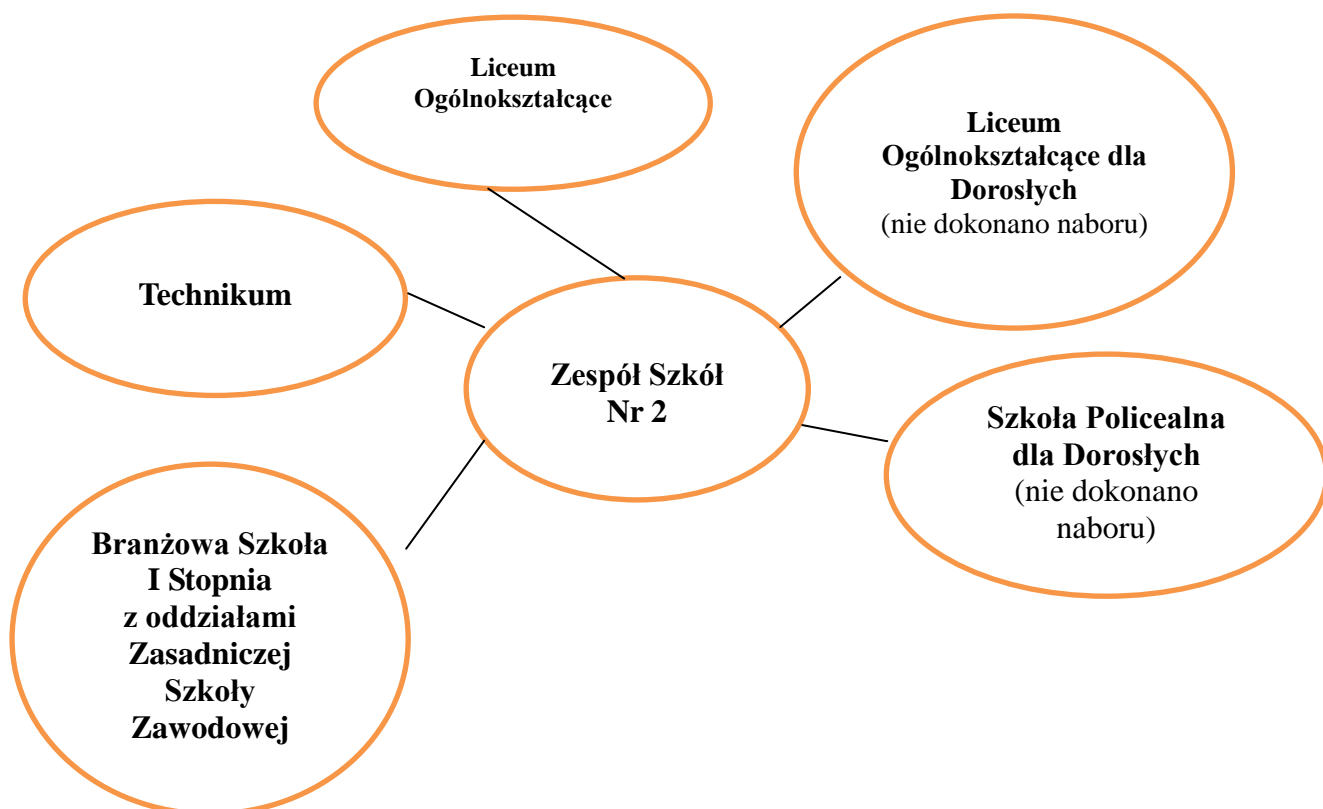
Liceum Ogólnokształcące

Liceum Ogólnokształcące dla Dorosłych
(nie dokonano naboru)

Technikum

Zespół Szkół Nr 2

Szkoła Policealna dla Dorosłych
(nie dokonano naboru)

Branżowa Szkoła I Stopnia z oddziałami Zasadniczej Szkoły Zawodowej